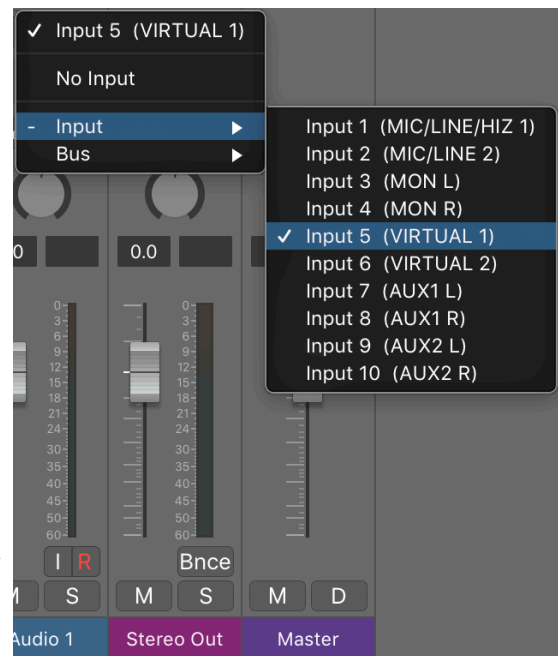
✓ Input 5 (VIRTUAL 1)

No Input

- Input ▶
Bus ▶

Input 1 (MIC/LINE/HIZ 1)
Input 2 (MIC/LINE 2)
Input 3 (MON L)
Input 4 (MON R)
✓ Input 5 (VIRTUAL 1)
Input 6 (VIRTUAL 2)
Input 7 (AUX1 L)
Input 8 (AUX1 R)
Input 9 (AUX2 L)
Input 10 (AUX2 R)

0
0.0

0 3 6 9 12 15 18 21 24 30 35 40 45 50 60
0 3 6 9 12 15 18 21 24 30 35 40 45 50 60

I R
Bnce

M S
M S
M D

Audio 1
Stereo Out
Master